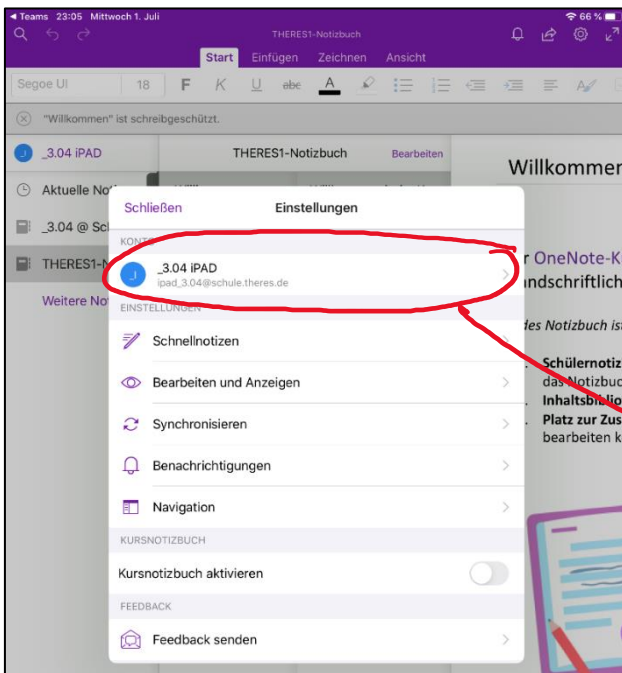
◂ Teams 23:05 Mittwoch 1. Juli
66 %
THERES1-Notizbuch
Start Einfügen Zeichnen Ansicht
Segoe UI 18 F K U abc A
"Willkommen" ist schreibgeschützt.
_3.04 iPAD
THERES1-Notizbuch
Bearbeiten
Willkommen
Aktuelle Not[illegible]
_3.04 @ Sc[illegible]
THERES1-N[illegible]
Weitere No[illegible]
Schließen
Einstellungen
KONTO
_3.04 iPAD
ipad_3.04@schule.theres.de
EINSTELLUNGEN
Schnellnotizen
Bearbeiten und Anzeigen
Synchronisieren
Benachrichtigungen
Navigation
KURSNOTIZBUCH
Kursnotizbuch aktivieren
FEEDBACK
Feedback senden
r OneNote-K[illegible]
ndschriftlich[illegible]
des Notizbuch is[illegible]
Schülernotiz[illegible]
das Notizbuc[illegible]
Inhaltsbibli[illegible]
Platz zur Zus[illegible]
bearbeiten k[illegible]